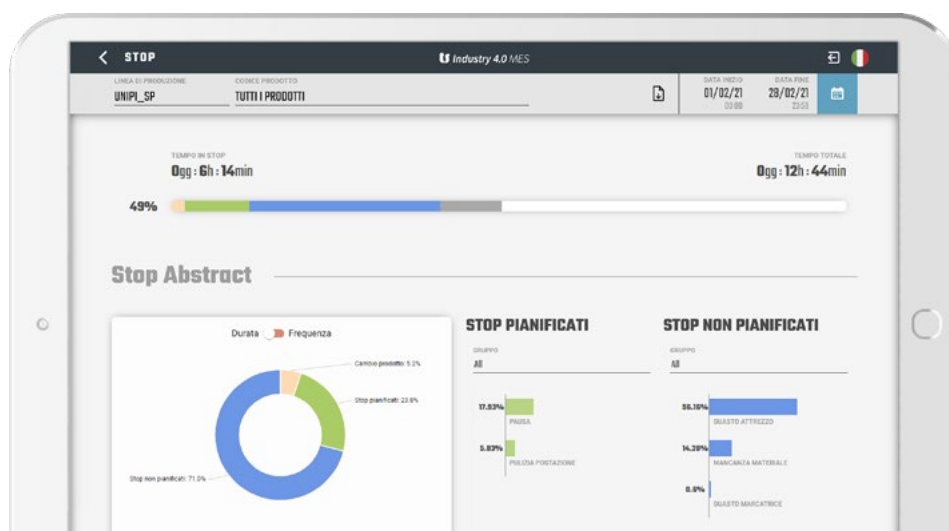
STOP

Industry 4.0 MES

LINEA DI PRODUZIONE
UNIPI_SP

CODICE PRODOTTO
TUTTI I PRODOTTI

DATA INIZIO
01/02/21
00:00

DATA FINE
28/02/21
23:59

TEMPO IN STOP
0gg : 6h : 14min

TEMPO TOTALE
0gg : 12h : 44min

49%

Stop Abstract

Durata Frequenza

Cambio prodotto: 5.2%

Stop pianificati: 23.8%

Stop non pianificati: 71.0%

STOP PIANIFICATI

GRUPPO
All

17.93%
PAUSA

5.83%
PULIZIA POSTAZIONE

STOP NON PIANIFICATI

GRUPPO
All

56.16%
GUASTO ATTREZZO

14.38%
MANCANZA MATERIALE

0.5%
GUASTO MARCATRICE